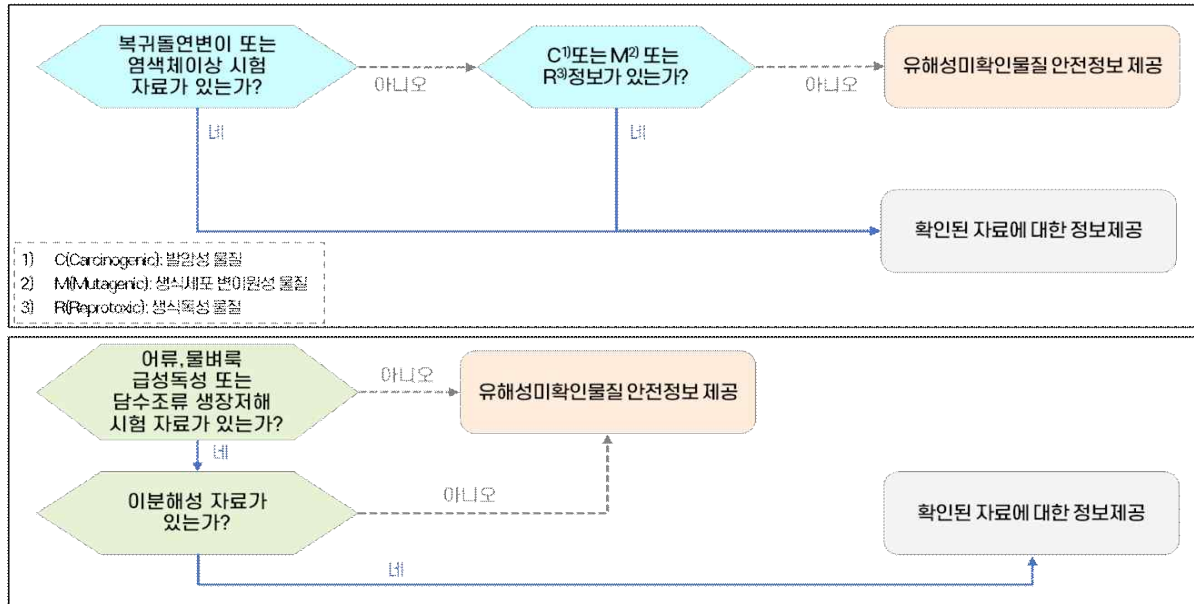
복귀돌연변이 또는 염색체이상 시험 자료가 있는가?

아니오

C$^{1)}$또는 M$^{2)}$ 또는 R$^{3)}$정보가 있는가?

아니오

유해성미확인물질 안전정보 제공

네

네

확인된 자료에 대한 정보제공

1) C(Carcinogenic): 발암성 물질
2) M(Mutagenic): 생식세포 변이원성 물질
3) R(Reprotoxic): 생식독성 물질

어류, 물벼룩 급성독성 또는 담수조류 생장저해 시험 자료가 있는가?

아니오

유해성미확인물질 안전정보 제공

네

이분해성 자료가 있는가?

아니오

확인된 자료에 대한 정보제공

네